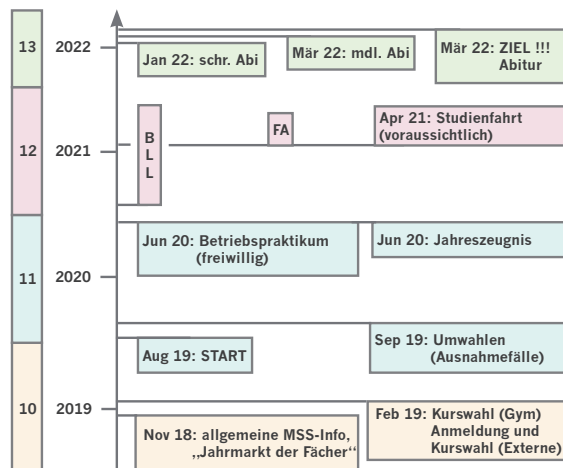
13
2022
Jan 22: schr. Abi
Mär 22: mdl. Abi
Mär 22: ZIEL !!! Abitur

12
2021
B
L
L
FA
Apr 21: Studienfahrt (voraussichtlich)

11
2020
Jun 20: Betriebspraktikum (freiwillig)
Jun 20: Jahreszeugnis

Aug 19: START
Sep 19: Umwahlen (Ausnahmefälle)

10
2019
Nov 18: allgemeine MSS-Info, „Jahrmarkt der Fächer"
Feb 19: Kurswahl (Gym) Anmeldung und Kurswahl (Externe)